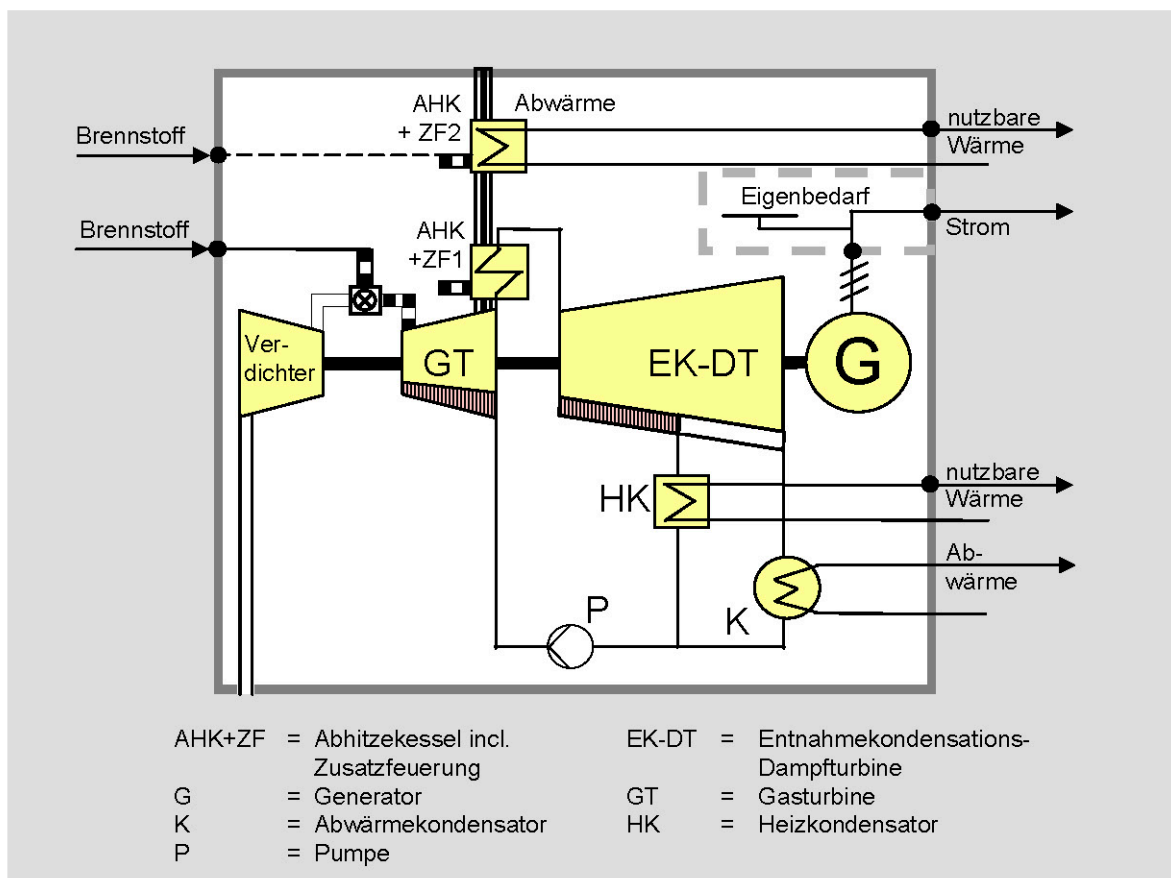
Brennstoff

Brennstoff

AHK + ZF2

Abwärme

nutzbare Wärme

Eigenbedarf

Strom

AHK +ZF1

Verdichter

GT

EK-DT

G

HK

nutzbare Wärme

Abwärme

P

K

| | | | | | |
|---|---|---|---|---|---|
| AHK+ZF | = | Abhitzekessel incl. Zusatzfeuerung | EK-DT | = | Entnahmekondensations-Dampfturbine |
| G | = | Generator | GT | = | Gasturbine |
| K | = | Abwärmekondensator | HK | = | Heizkondensator |
| P | = | Pumpe | | | |